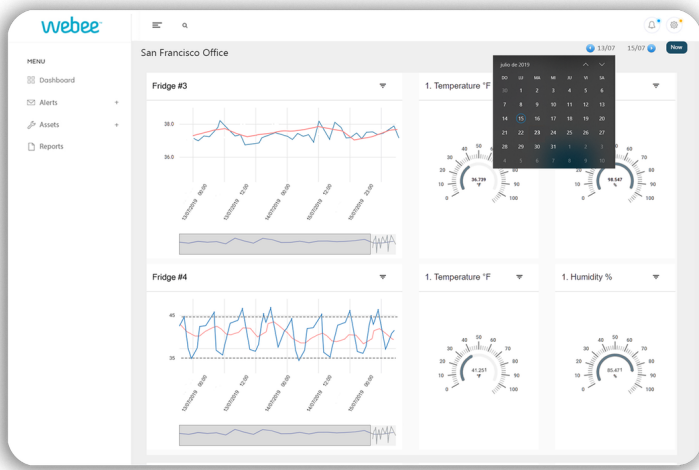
webee

MENU

Dashboard

Alerts +

Assets +

Reports

San Francisco Office

13/07 15/07 Now

julio de 2019

| DO | LU | MA | MI | JU | VI | SA |
|---|---|---|---|---|---|---|
| 30 | 1 | 2 | 3 | 4 | 5 | 6 |
| 7 | 8 | 9 | 10 | 11 | 12 | 13 |
| 14 | 15 | 16 | 17 | 18 | 19 | 20 |
| 21 | 22 | 23 | 24 | 25 | 26 | 27 |
| 28 | 29 | 30 | 31 | 1 | 2 | 3 |
| 4 | 5 | 6 | 7 | 8 | 9 | 10 |

Fridge #3

38.0

36.0

13/07/2019 00:00

13/07/2019 12:00

14/07/2019 00:00

14/07/2019 12:00

15/07/2019 00:00

15/07/2019 12:00

1. Temperature °F

0 10 20 30 40 50 60 70 80 90 100

36.739 °F

0 10 20 30 40 50 60 70 80 90 100

98.567 %

Fridge #4

45

35

13/07/2019 00:00

13/07/2019 12:00

14/07/2019 00:00

14/07/2019 12:00

15/07/2019 00:00

15/07/2019 12:00

1. Temperature °F

0 10 20 30 40 50 60 70 80 90 100

41.251 °F

1. Humidity %

0 10 20 30 40 50 60 70 80 90 100

85.471 %